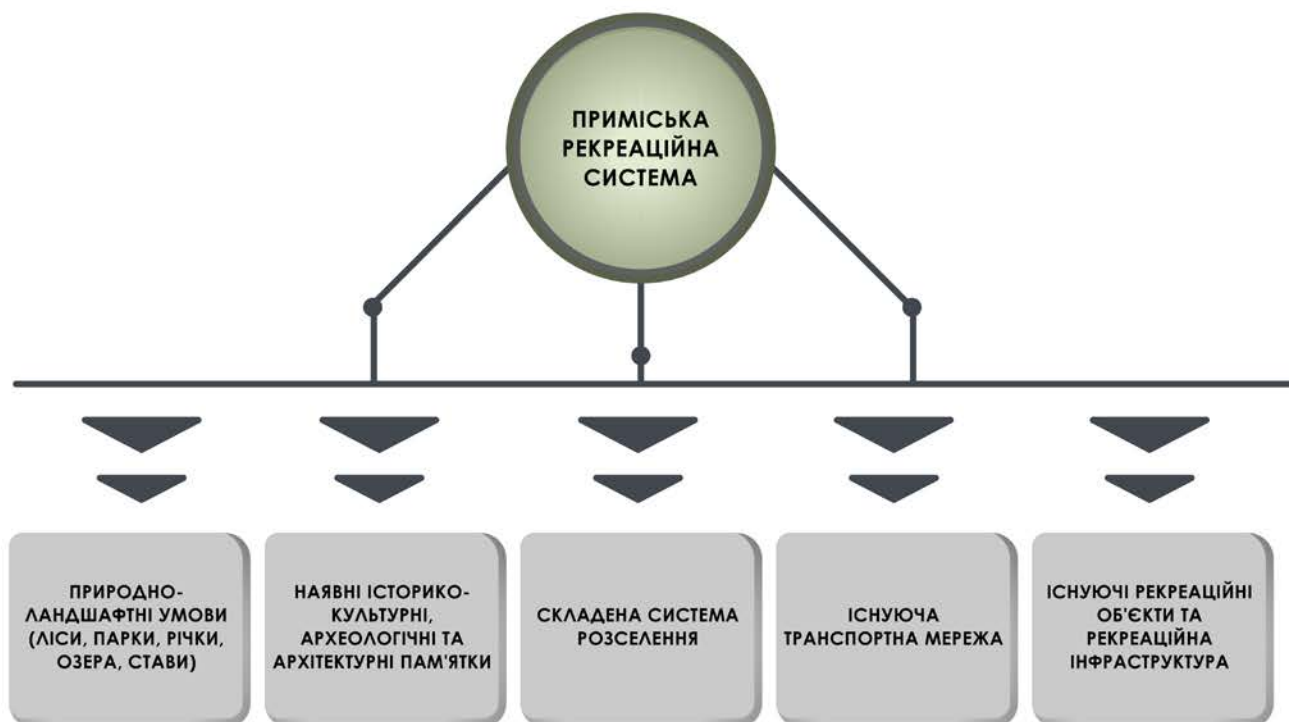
ПРИМІСЬКА РЕКРЕАЦІЙНА СИСТЕМА

ПРИРОДНО-ЛАНДШАФТНІ УМОВИ (ЛІСИ, ПАРКИ, РІЧКИ, ОЗЕРА, СТАВИ)

НАЯВНІ ІСТОРИКО-КУЛЬТУРНІ, АРХЕОЛОГІЧНІ ТА АРХІТЕКТУРНІ ПАМ'ЯТКИ

СКЛАДЕНА СИСТЕМА РОЗСЕЛЕННЯ

ІСНУЮЧА ТРАНСПОРТНА МЕРЕЖА

ІСНУЮЧІ РЕКРЕАЦІЙНІ ОБ'ЄКТИ ТА РЕКРЕАЦІЙНА ІНФРАСТРУКТУРА